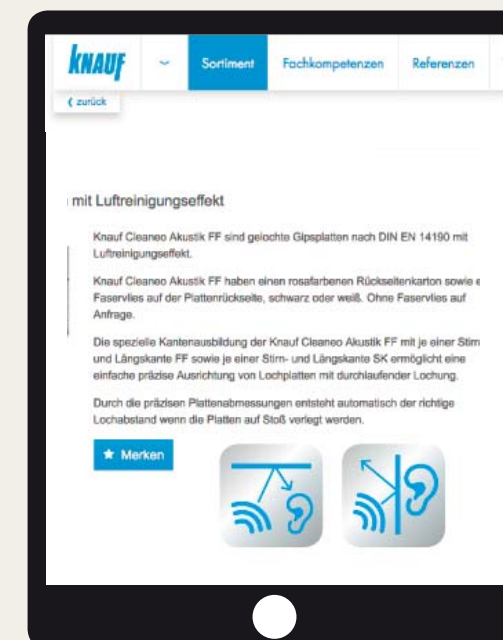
KNAUF

Sortiment

Fachkompetenzen

Referenzen

‹ zurück

mit Luftreinigungseffekt

Knauf Cleaneo Akustik FF sind gelochte Gipsplatten nach DIN EN 14190 mit Luftreinigungseffekt.

Knauf Cleaneo Akustik FF haben einen rosafarbenen Rückseitenkarton sowie e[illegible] Faservlies auf der Plattenrückseite, schwarz oder weiß. Ohne Faservlies auf Anfrage.

Die spezielle Kantenausbildung der Knauf Cleaneo Akustik FF mit je einer Stirn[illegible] und Längskante FF sowie je einer Stirn- und Längskante SK ermöglicht eine einfache präzise Ausrichtung von Lochplatten mit durchlaufender Lochung.

Durch die präzisen Plattenabmessungen entsteht automatisch der richtige Lochabstand wenn die Platten auf Stoß verlegt werden.

★ Merken